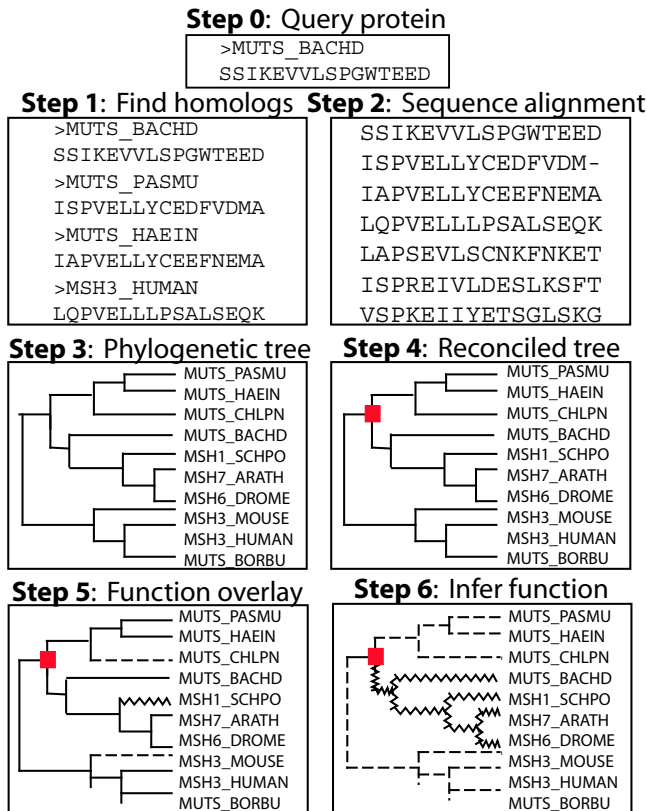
**Step 0**: Query protein

>MUTS_BACHD
SSIKEVVLSPGWTEED

**Step 1**: Find homologs

>MUTS_BACHD
SSIKEVVLSPGWTEED
>MUTS_PASMU
ISPVELLYCEDFVDMA
>MUTS_HAEIN
IAPVELLYCEEFNEMA
>MSH3_HUMAN
LQPVELLLPSALSEQK

**Step 2**: Sequence alignment

SSIKEVVLSPGWTEED
ISPVELLYCEDFVDM-
IAPVELLYCEEFNEMA
LQPVELLLPSALSEQK
LAPSEVLSCNKFNKET
ISPREIVLDESLKSFT
VSPKEIIYETSGLSKG

**Step 3**: Phylogenetic tree

MUTS_PASMU
MUTS_HAEIN
MUTS_CHLPN
MUTS_BACHD
MSH1_SCHPO
MSH7_ARATH
MSH6_DROME
MSH3_MOUSE
MSH3_HUMAN
MUTS_BORBU

**Step 4**: Reconciled tree

MUTS_PASMU
MUTS_HAEIN
MUTS_CHLPN
MUTS_BACHD
MSH1_SCHPO
MSH7_ARATH
MSH6_DROME
MSH3_MOUSE
MSH3_HUMAN
MUTS_BORBU

**Step 5**: Function overlay

MUTS_PASMU
MUTS_HAEIN
MUTS_CHLPN
MUTS_BACHD
MSH1_SCHPO
MSH7_ARATH
MSH6_DROME
MSH3_MOUSE
MSH3_HUMAN
MUTS_BORBU

**Step 6**: Infer function

MUTS_PASMU
MUTS_HAEIN
MUTS_CHLPN
MUTS_BACHD
MSH1_SCHPO
MSH7_ARATH
MSH6_DROME
MSH3_MOUSE
MSH3_HUMAN
MUTS_BORBU